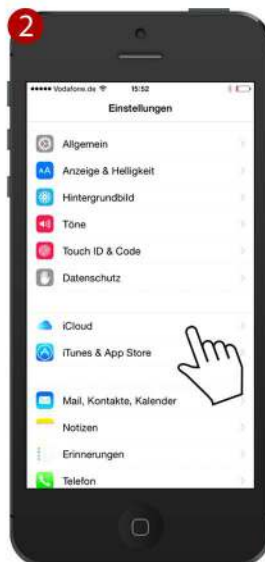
2

••••• Vodafone.de 15:52

Einstellungen

Allgemein
Anzeige & Helligkeit
Hintergrundbild
Töne
Touch ID & Code
Datenschutz

iCloud
iTunes & App Store

Mail, Kontakte, Kalender
Notizen
Erinnerungen
Telefon